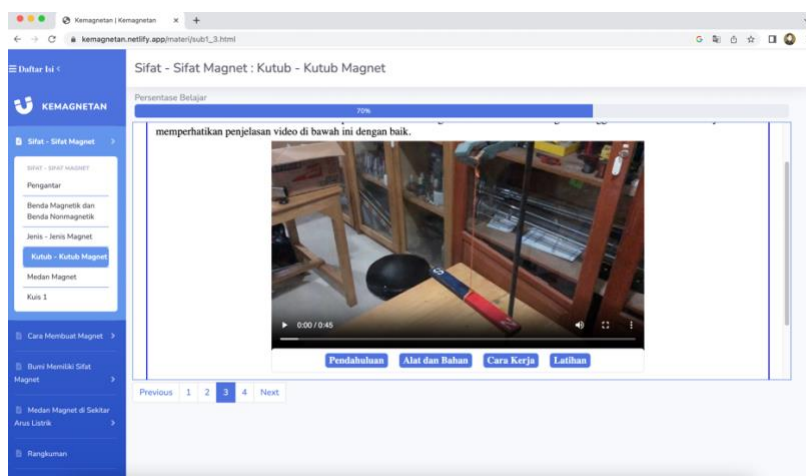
Kemagnetan | Kemagnetan

kemagnetan.netlify.app/materi/sub1_3.html

Daftar Isi <

KEMAGNETAN

Sifat - Sifat Magnet >

SIFAT - SIFAT MAGNET

Pengantar

Benda Magnetik dan Benda Nonmagnetik

Jenis - Jenis Magnet

Kutub - Kutub Magnet

Medan Magnet

Kuis 1

Cara Membuat Magnet >

Bumi Memiliki Sifat Magnet >

Medan Magnet di Sekitar Arus Listrik >

Rangkuman

Sifat - Sifat Magnet : Kutub - Kutub Magnet

Persentase Belajar

70%

memperhatikan penjelasan video di bawah ini dengan baik.

0:00 / 0:45

Pendahuluan Alat dan Bahan Cara Kerja Latihan

Previous 1 2 3 4 Next